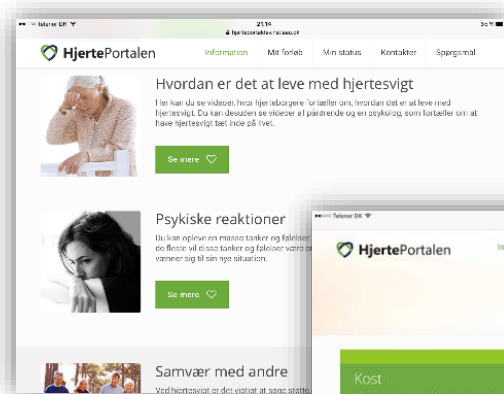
Telenor DK
21.14
hjerteportalen.netcase.dk

HjertePortalen

Information
Mit forløb
Min status
Kontakter
Spørgsmål

Hvordan er det at leve med hjertesvigt
Her kan du se videoer, hvor hjertebørgere fortæller om, hvordan det er at leve med hjertesvigt. Du kan desuden se videoer af pårørende og en psykolog, som fortæller om at have hjertesvigt tæt inde på livet.

Se mere

Psykiske reaktioner
Du kan opleve en masse tanker og følelser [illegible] de fleste vil disse tanker og følelser være en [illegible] vænner sig til sin nye situation.

Se mere

Samvær med andre
Ved hjertesvigt er det vigtigt at søge støtte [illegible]

Telenor DK

HjertePortalen

In

Kost